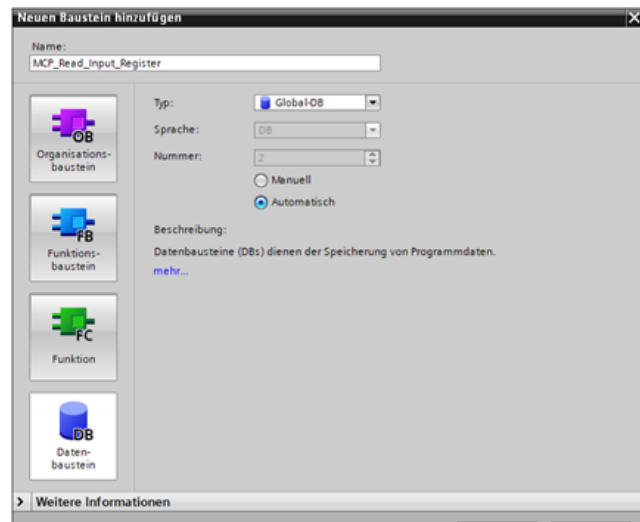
Neuen Baustein hinzufügen

Name:
MCP_Read_Input_Register

OB
Organisationsbaustein

FB
Funktionsbaustein

FC
Funktion

DB
Datenbaustein

Typ: Global-DB
Sprache: DB
Nummer: 2
Manuell
Automatisch

Beschreibung:
Datenbausteine (DBs) dienen der Speicherung von Programmdaten.
mehr...

> Weitere Informationen